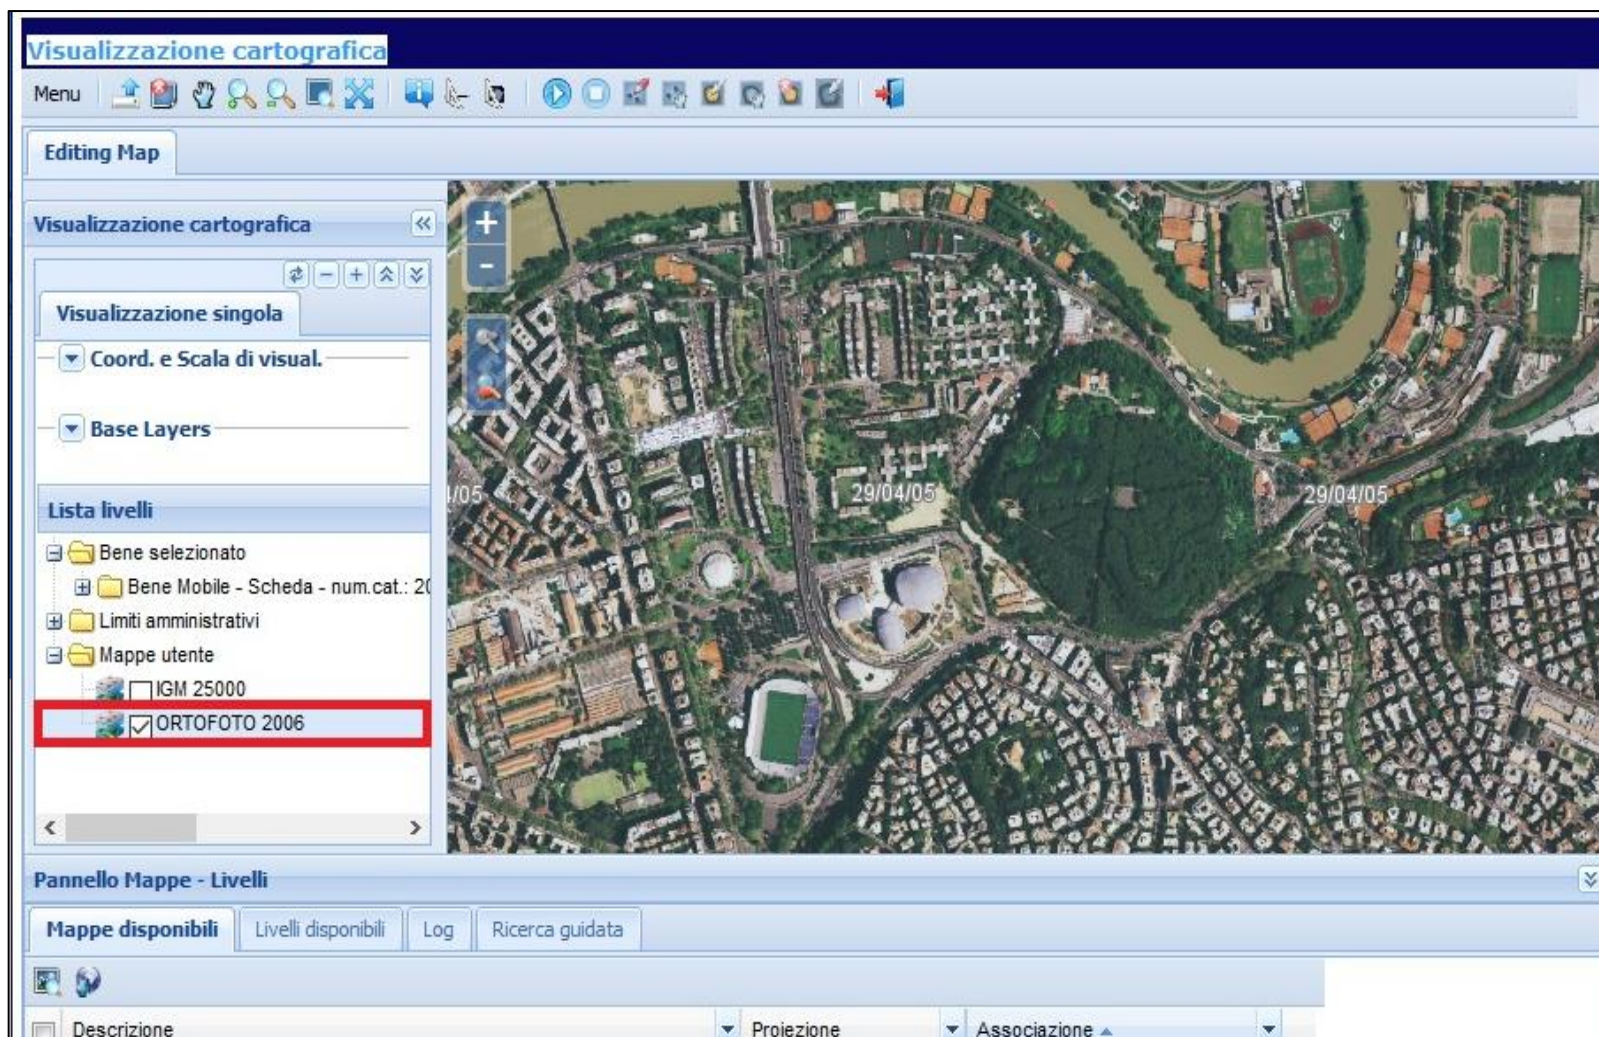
Visualizzazione cartografica

Menu

Editing Map

Visualizzazione cartografica

Visualizzazione singola

Coord. e Scala di visual.

Base Layers

Lista livelli

Bene selezionato

Bene Mobile - Scheda - num.cat.: 2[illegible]

Limiti amministrativi

Mappe utente

IGM 25000

ORTOFOTO 2006

/05

29/04/05

29/04/05

Pannello Mappe - Livelli

Mappe disponibili | Livelli disponibili | Log | Ricerca guidata

| Descrizione | Proiezione | Associazione |
|---|---|---|